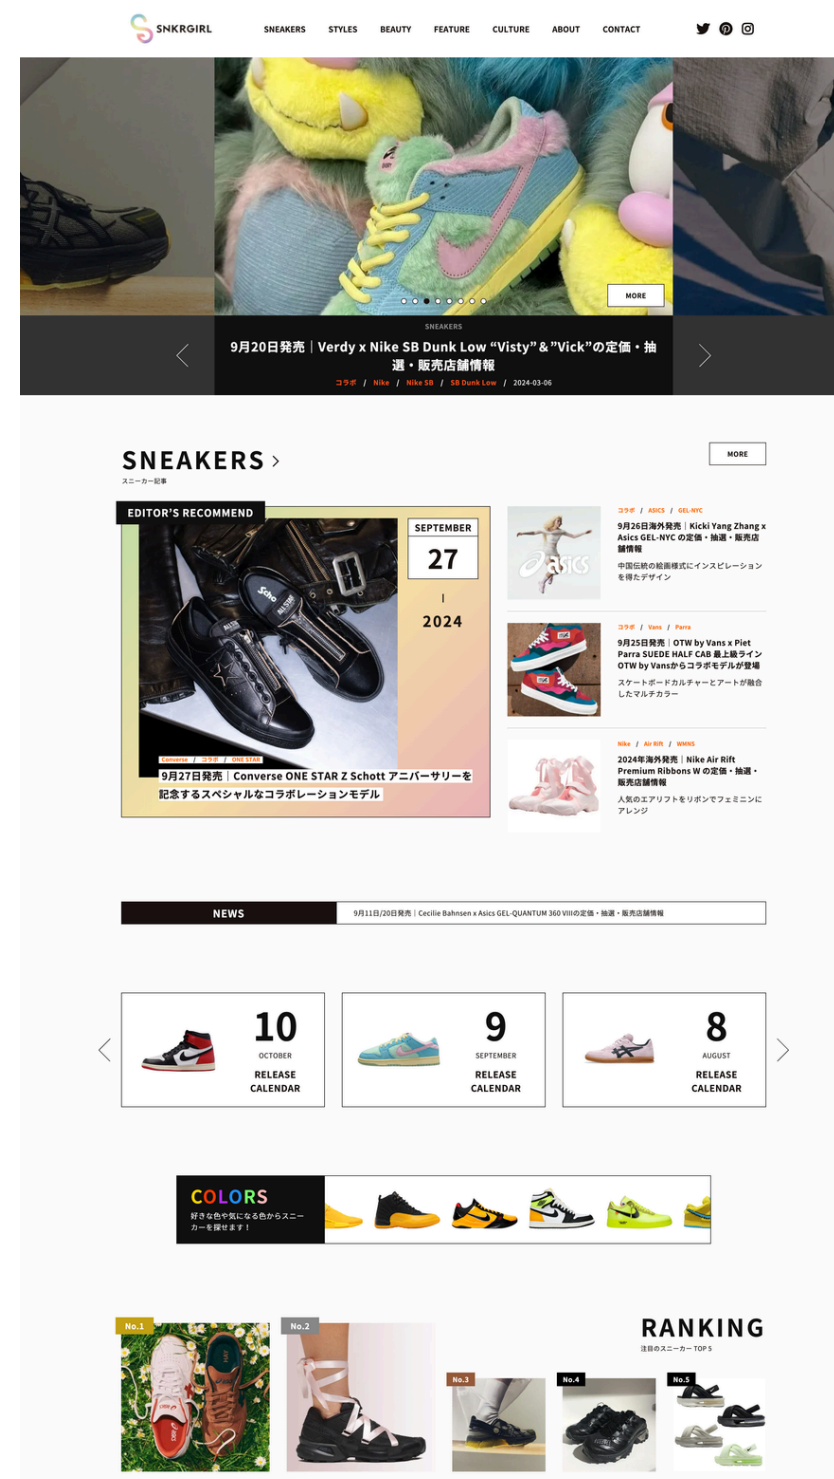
SNKRGIRL

SNEAKERS STYLES BEAUTY FEATURE CULTURE ABOUT CONTACT

MORE

SNEAKERS

9月20日発売｜Verdy x Nike SB Dunk Low “Visty”＆”Vick”の定価・抽選・販売店舗情報

コラボ / Nike / Nike SB / SB Dunk Low / 2024-03-06

SNEAKERS >
スニーカー記事

MORE

EDITOR'S RECOMMEND

SEPTEMBER
27
2024

Converse / コラボ / ONE STAR
9月27日発売｜Converse ONE STAR Z Schott アニバーサリーを記念するスペシャルなコラボレーションモデル

コラボ / ASICS / GEL-NYC
9月26日海外発売｜Kicki Yang Zhang x Asics GEL-NYC の定価・抽選・販売店舗情報
中国伝統の絵画様式にインスピレーションを得たデザイン

コラボ / Vans / Parra
9月25日発売｜OTW by Vans x Piet Parra SUEDE HALF CAB 最上級ライン OTW by Vansからコラボモデルが登場
スケートボードカルチャーとアートが融合したマルチカラー

Nike / Air Rift / WMNS
2024年海外発売｜Nike Air Rift Premium Ribbons W の定価・抽選・販売店舗情報
人気のエアリフトをリボンでフェミニンにアレンジ

NEWS
9月11日/20日発売｜Cecilie Bahnsen x Asics GEL-QUANTUM 360 VIIIの定価・抽選・販売店舗情報

10
OCTOBER
RELEASE CALENDAR

9
SEPTEMBER
RELEASE CALENDAR

8
AUGUST
RELEASE CALENDAR

COLORS
好きな色や気になる色からスニーカーを探せます！

RANKING
注目のスニーカー TOP 5

No.1
No.2
No.3
No.4
No.5